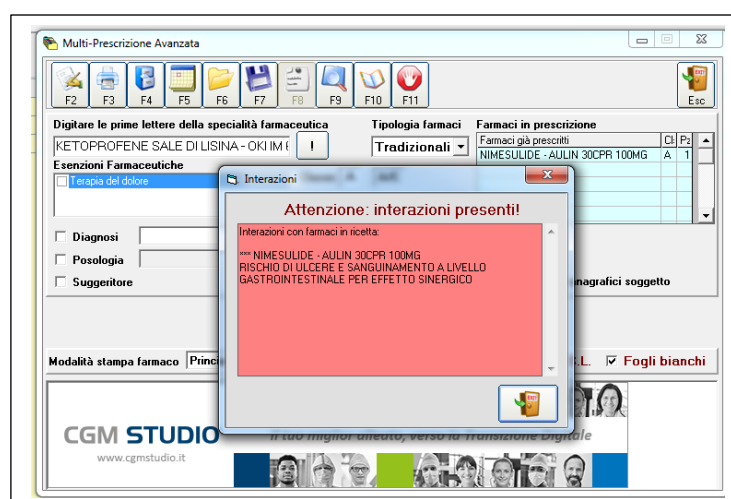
Multi-Prescrizione Avanzata

F2 F3 F4 F5 F6 F7 F8 F9 F10 F11 Esc

Digitare le prime lettere della specialità farmaceutica

KETOPROFENE SALE DI LISINA - OKI IM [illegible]

Tipologia farmaci

Tradizionali

Farmaci in prescrizione

| Farmaci già prescritti | Cl | Pz |
|---|---|---|
| NIMESULIDE - AULIN 30CPR 100MG | A | 1 |

Esenzioni Farmaceutiche

Terapia del dolore

Diagnosi

Posologia

Suggeritore

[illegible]nagrafici soggetto

Modalità stampa farmaco Princ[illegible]

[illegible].L. Fogli bianchi

Interazioni

Attenzione: interazioni presenti!

Interazioni con farmaci in ricetta:

*** NIMESULIDE - AULIN 30CPR 100MG
RISCHIO DI ULCERE E SANGUINAMENTO A LIVELLO GASTROINTESTINALE PER EFFETTO SINERGICO

CGM STUDIO

www.cgmstudio.it

Il tuo miglior alleato, verso la Transizione Digitale